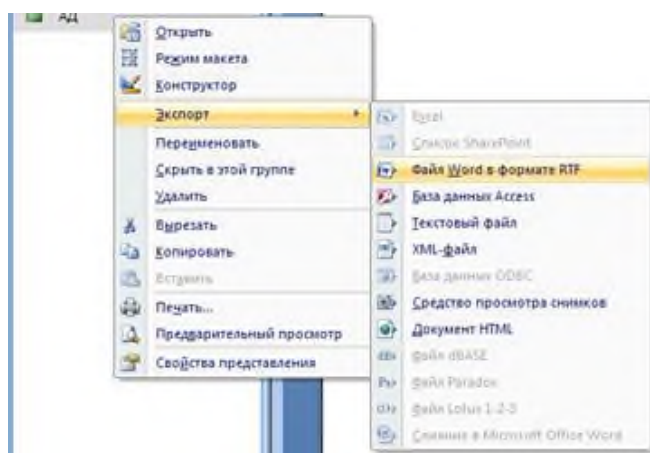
Ад

Открыть
Режим макета
Конструктор
Экспорт
Переименовать
Скрыть в этой группе
Удалить
Вырезать
Копировать
Вставить
Печать...
Предварительный просмотр
Свойства представления

Excel
Список SharePoint
Файл Word в формате RTF
База данных Access
Текстовый файл
XML-файл
База данных ODBC
Средство просмотра снимков
Документ HTML
Файл dBASE
Файл Paradox
Файл Lotus 1-2-3
Слияние в Microsoft Office Word